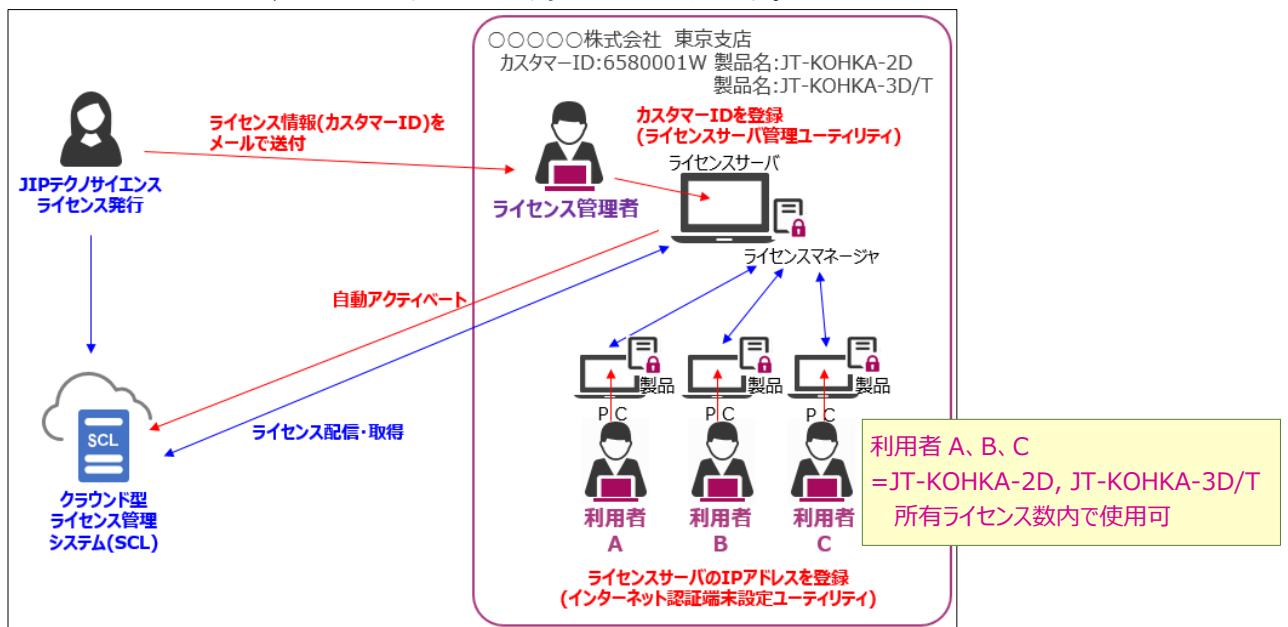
○○○○○株式会社 東京支店
カスタマーID:6580001W 製品名:JT-KOHKA-2D
製品名:JT-KOHKA-3D/T

JIPテクノサイエンス
ライセンス発行

ライセンス情報(カスタマーID)を
メールで送付

カスタマーIDを登録
(ライセンスサーバ管理ユーティリティ)

ライセンス管理者

ライセンスサーバ

ライセンスマネージャ

自動アクティベート

ライセンス配信・取得

SCL

クラウンド型
ライセンス管理
システム(SCL)

製品
製品
製品

PC
PC
PC

利用者
A
利用者
B
利用者
C

利用者 A、B、C
=JT-KOHKA-2D, JT-KOHKA-3D/T
所有ライセンス数内で使用可

ライセンスサーバのIPアドレスを登録
(インターネット認証端末設定ユーティリティ)